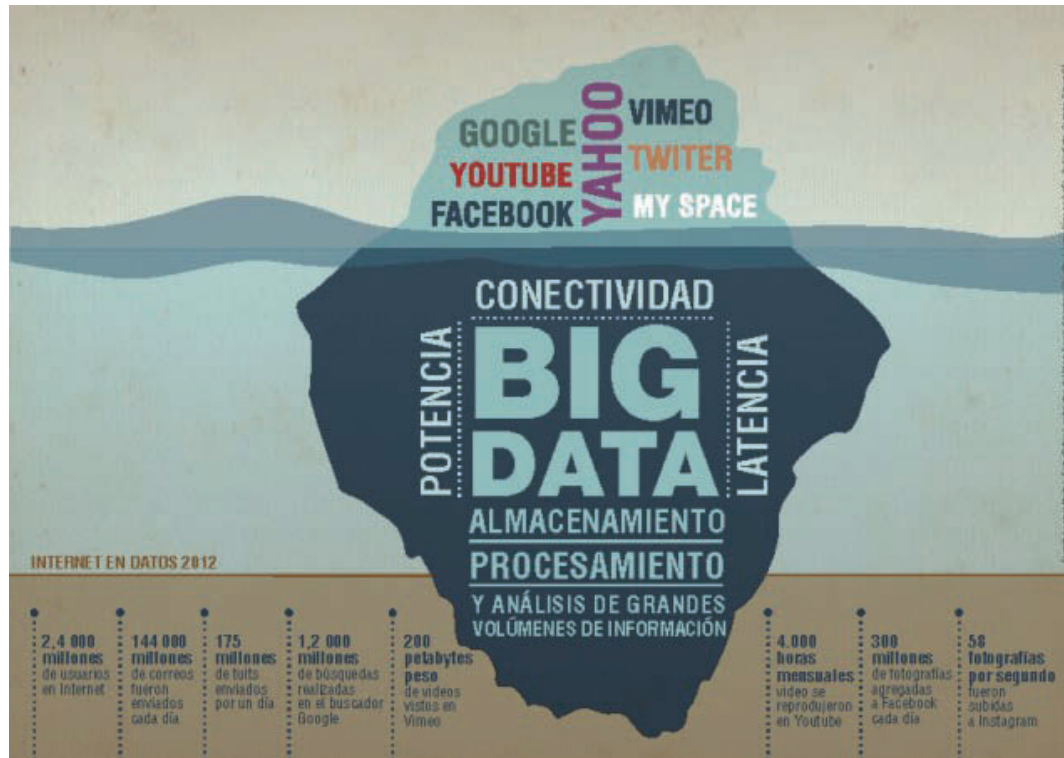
GOOGLE
YAHOO
VIMEO
YOUTUBE
TWITER
FACEBOOK
MY SPACE

CONECTIVIDAD
POTENCIA
BIG DATA
LATENCIA
ALMACENAMIENTO
PROCESAMIENTO
Y ANÁLISIS DE GRANDES VOLÚMENES DE INFORMACIÓN

INTERNET EN DATOS 2012

2,4 000 millones de usuarios en Internet

144 000 millones de correos fueron enviados cada día

175 millones de tuits enviados por un día

1,2 000 millones de búsquedas realizadas en el buscador Google

200 petabytes peso de videos vistos en Vimeo

4.000 horas mensuales video se reprodujeron en Youtube

300 millones de fotografías agregadas a Facebook cada día

58 fotografías por segundo fueron subidas a Instagram